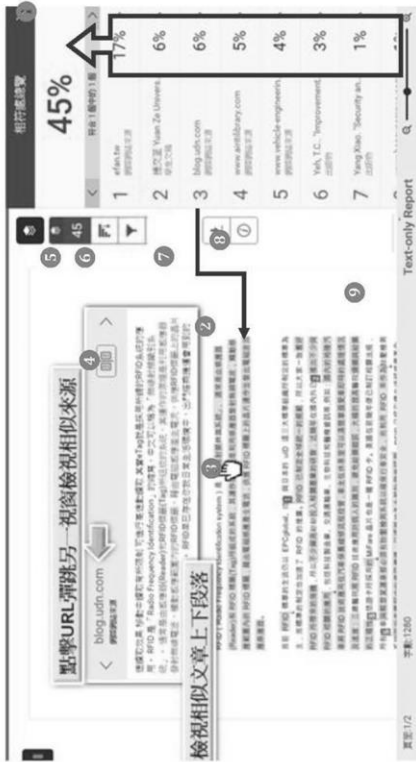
相符處總覽

45%

符合 1 個中的 1 個

| | | |
|---|---|---|
| 1 | efan.tw 網際網路來源 | 17% |
| 2 | 捷克達 Yuan Ze Univers. 學生文稿 | 6% |
| 3 | blog.udn.com 網際網路來源 | 6% |
| 4 | www.acmlibrary.com 網際網路來源 | 5% |
| 5 | www.vehicle-engineerin. 網際網路來源 | 4% |
| 6 | Yeh, T.C.. "Improvement. 出版物 | 3% |
| 7 | Yang Xiao. "Security an. 出版物 | 1% |

Text-only Report

45

點擊URL彈跳另一視窗檢視相似來源

blog.udn.com 網際網路來源

檢視相似文章上下段落

頁面:1/2

字數:1260

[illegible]